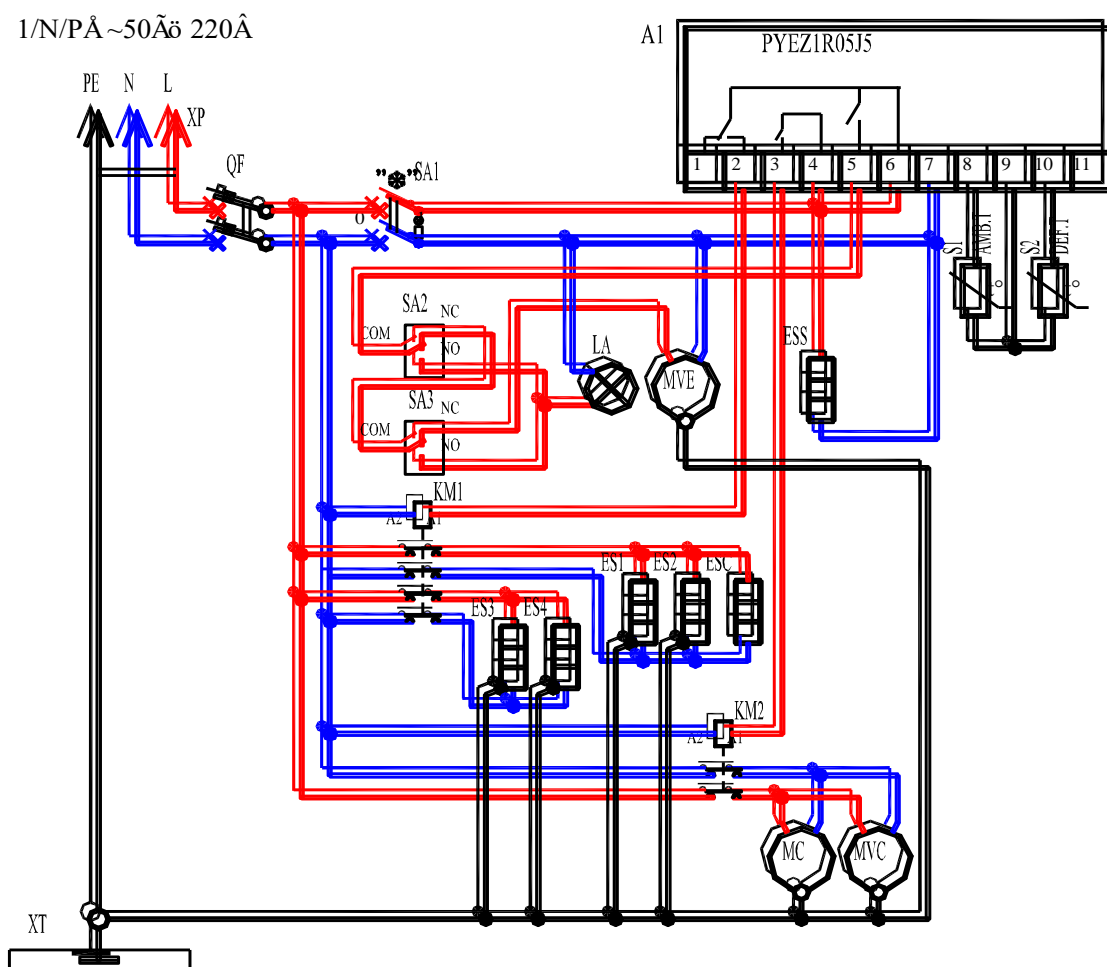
1/N/PÅ ~50Ãö 220Â

A1

PYEZ1R05J5

PE N L XP

QF

"❄"SA1

0

1 2 3 4 5 6 7 8 9 10 11

S1 AMB.T

S2 DEF.T

SA2 NC

COM

NO

SA3 NC

COM

NO

LA

MVE

ESS

KM1

A2 A1

ES1 ES2 ESC

ES3 ES4

KM2

A2 A1

MC

MVC

XT